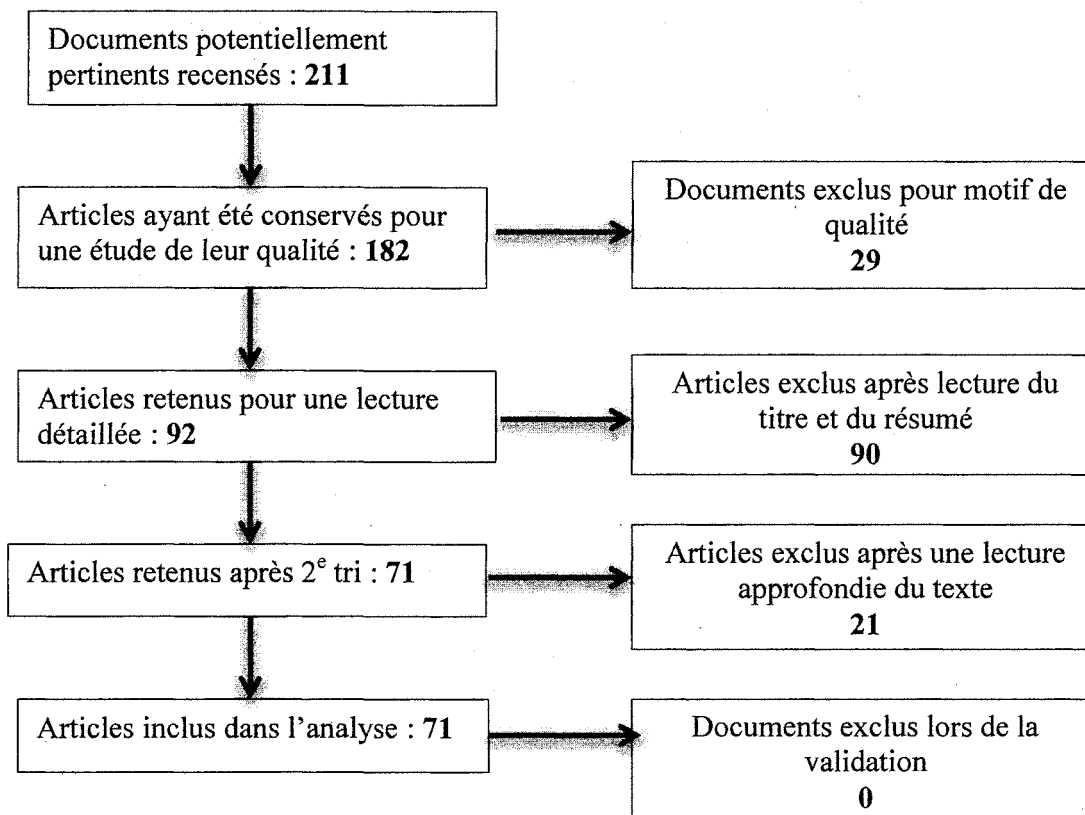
Documents potentiellement pertinents recensés : **211**

Articles ayant été conservés pour une étude de leur qualité : **182**

Documents exclus pour motif de qualité
**29**

Articles retenus pour une lecture détaillée : **92**

Articles exclus après lecture du titre et du résumé
**90**

Articles retenus après 2$^{e}$ tri : **71**

Articles exclus après une lecture approfondie du texte
**21**

Articles inclus dans l'analyse : **71**

Documents exclus lors de la validation
**0**